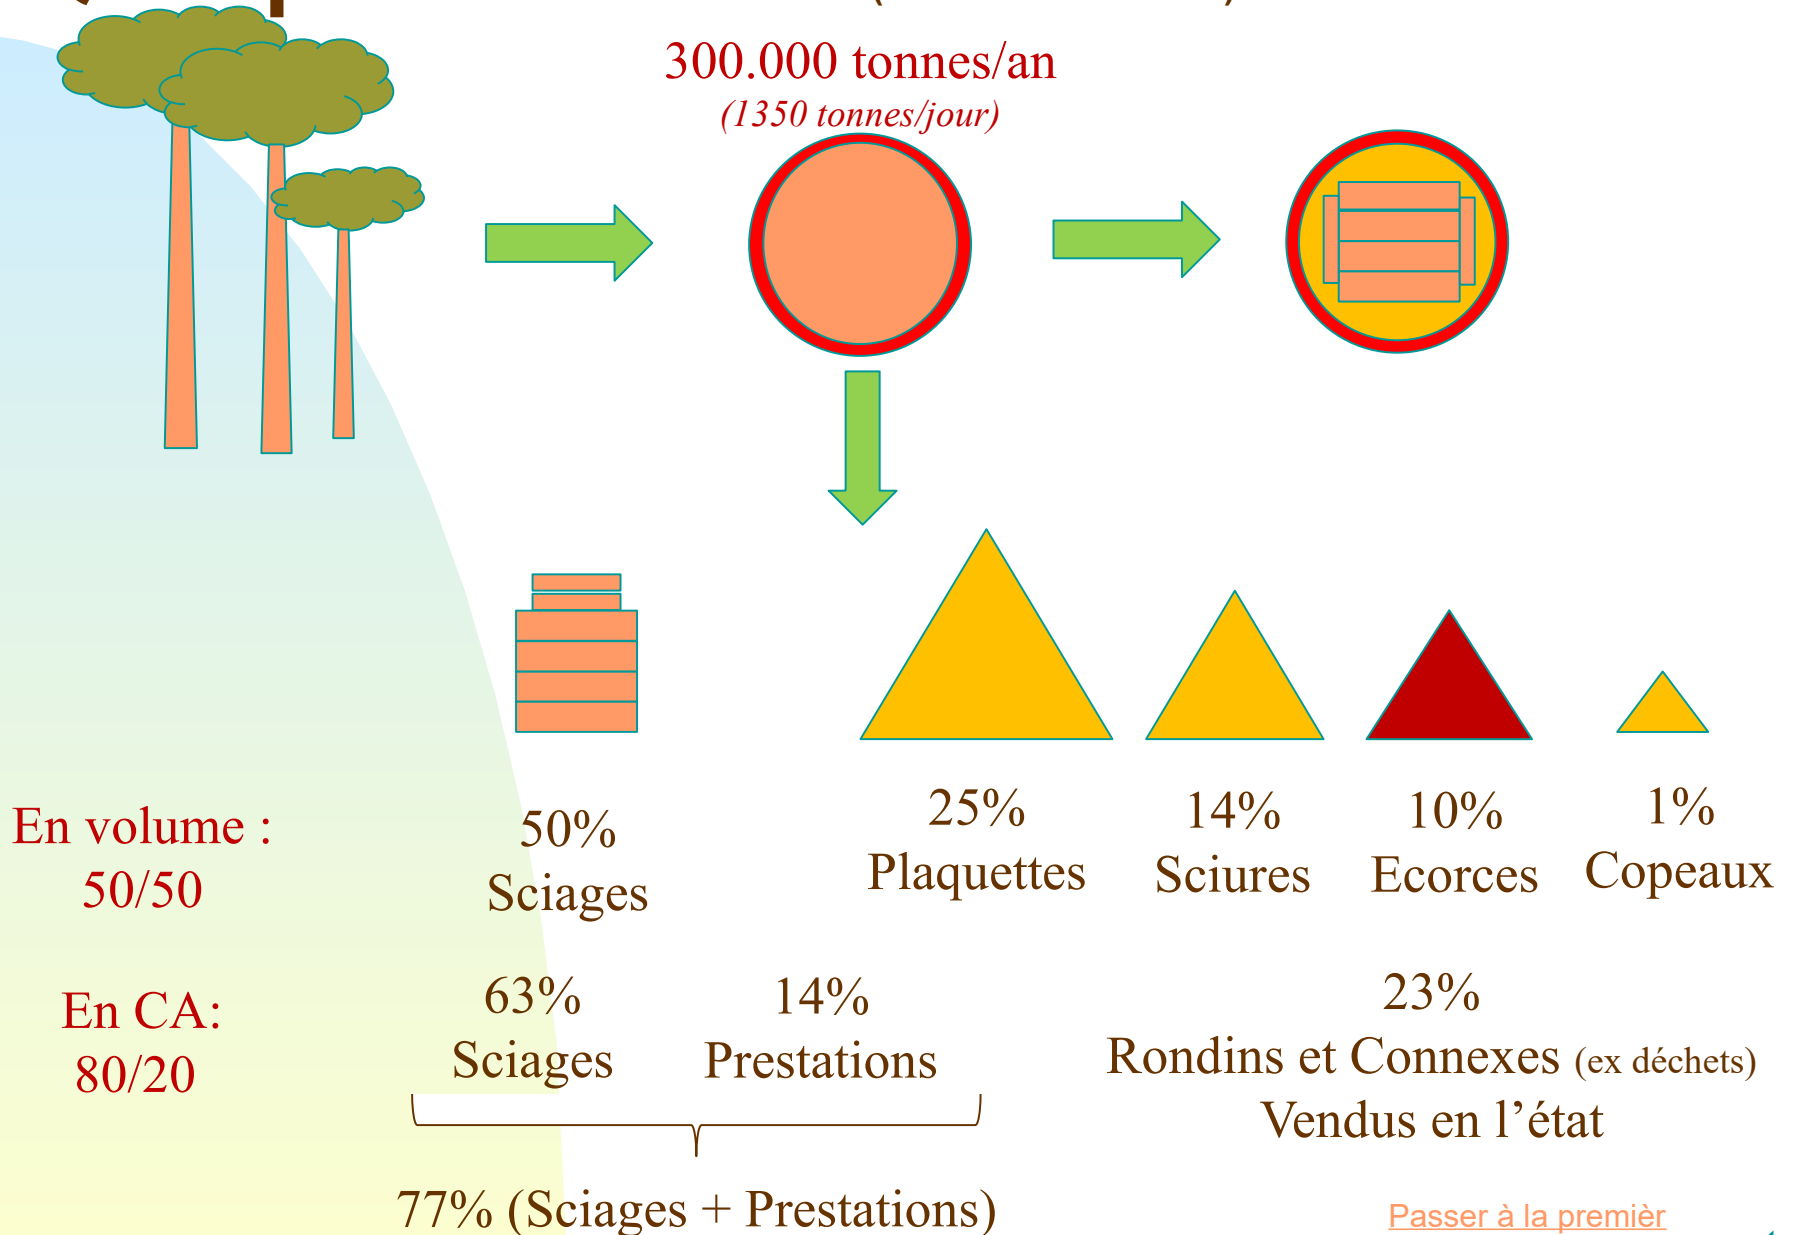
300.000 tonnes/an
(1350 tonnes/jour)

En volume :
50/50

50%
Sciages

25%
Plaquettes

14%
Sciures

10%
Ecorces

1%
Copeaux

En CA:
80/20

63%
Sciages

14%
Prestations

23%
Rondins et Connexes (ex déchets)
Vendus en l'état

77% (Sciages + Prestations)

Passer à la premièr